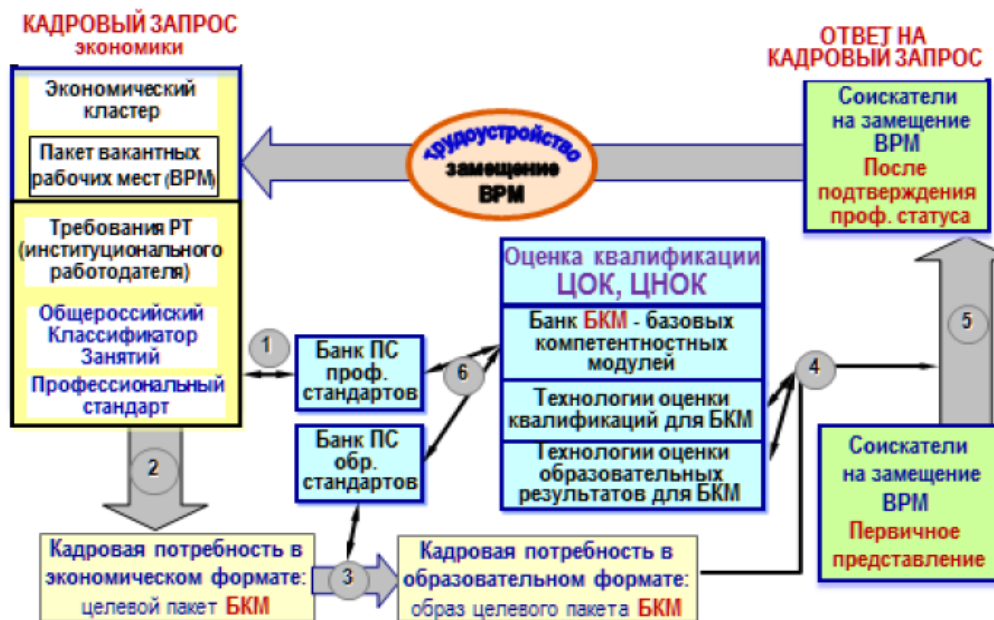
КАДРОВЫЙ ЗАПРОС
экономики

ОТВЕТ НА
КАДРОВЫЙ ЗАПРОС

Экономический кластер

Пакет вакантных рабочих мест (ВРМ)

трудоустройство
замещение
ВРМ

Соискатели на замещение ВРМ
После подтверждения проф. статуса

Требования РТ (институционального работодателя)

Общероссийский Классификатор Занятий

Профессиональный стандарт

Оценка квалификации
ЦОК, ЦНОК

1

Банк ПС проф. стандартов

6

Банк БКМ - базовых компетентностных модулей

Технологии оценки квалификаций для БКМ

Технологии оценки образовательных результатов для БКМ

4

5

Банк ПС обр. стандартов

2

Соискатели на замещение ВРМ
Первичное представление

Кадровая потребность в экономическом формате:
целевой пакет БКМ

3

Кадровая потребность в образовательном формате:
образ целевого пакета БКМ